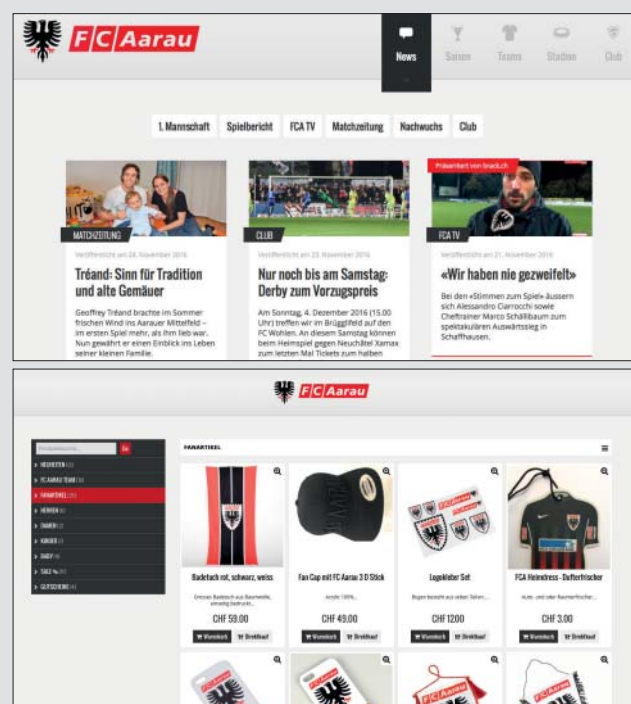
FC Aarau

News Saison Teams Stadion Club

1. Mannschaft Spielbericht FCA TV Matchzeitung Nachwuchs Club

MATCHZEITUNG

Veröffentlicht am 24. November 2016

Tréand: Sinn für Tradition und alte Gemäuer

Geoffrey Tréand brachte im Sommer frischen Wind ins Aarauer Mittelfeld – im ersten Spiel mehr, als ihm lieb war. Nun gewährt er einen Einblick ins Leben seiner kleinen Familie.

CLUB

Veröffentlicht am 23. November 2016

Nur noch bis am Samstag: Derby zum Vorzugspreis

Am Sonntag, 4. Dezember 2016 (15.00 Uhr) treffen wir im Brügglifeld auf den FC Wohlen. An diesem Samstag können beim Heimspiel gegen Neuchâtel Xamax zum letzten Mal Tickets zum halben

Präsentiert von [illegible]

FCA TV

Veröffentlicht am 21. November 2016

«Wir haben nie gezweifelt»

Bei den «Stimmen zum Spiel» äussern sich Alessandro Ciarrocchi sowie Cheftrainer Marco Schällibaum zum spektakulären Auswärtssieg in Schaffhausen.

FC Aarau

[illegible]

NEUHEITEN
FC AARAU TEAM
FANARTIKEL
HERREN
DAMEN
KINDER
BABY
SALE %
GUTSCHEINE

FANARTIKEL

Badetuch rot, schwarz, weiss
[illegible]
CHF 59.00

Fan Cap mit FC Aarau 3 D Stick
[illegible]
CHF 49.00

Logokleber Set
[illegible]
CHF 12.00

FCA Heimdress - Dufterfrischer
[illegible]
CHF 3.00

Warenkorb Direktkauf